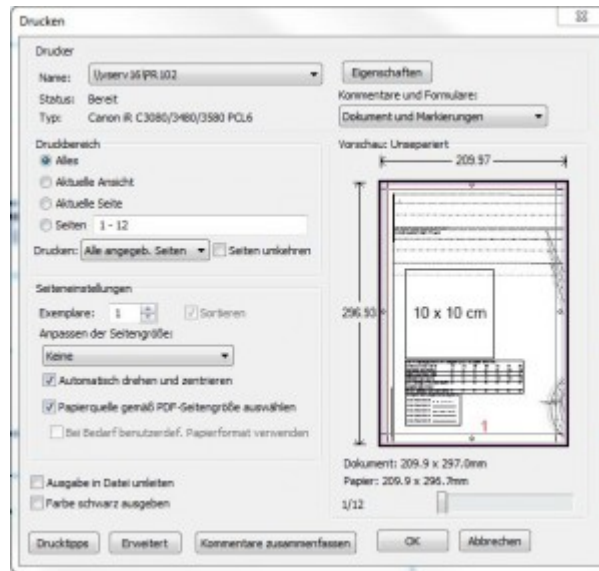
Drucken

Drucker

Name: \\vserv16\PR102

Status: Bereit

Typ: Canon iR C3080/3480/3580 PCL6

Eigenschaften

Kommentare und Formulare:

Dokument und Markierungen

Druckbereich

Alles

Aktuelle Ansicht

Aktuelle Seite

Seiten 1 - 12

Drucken: Alle angegeb. Seiten

Seiten umkehren

Seiteneinstellungen

Exemplare: 1

Sortieren

Anpassen der Seitengröße:

Keine

Automatisch drehen und zentrieren

Papierquelle gemäß PDF-Seitengröße auswählen

Bei Bedarf benutzerdef. Papierformat verwenden

Ausgabe in Datei umleiten

Farbe schwarz ausgeben

Vorschau: Unsepariert

209.97

296.93

10 x 10 cm

1

Dokument: 209.9 x 297.0mm

Papier: 209.9 x 296.7mm

1/12

Drucktipps

Erweitert

Kommentare zusammenfassen

OK

Abbrechen